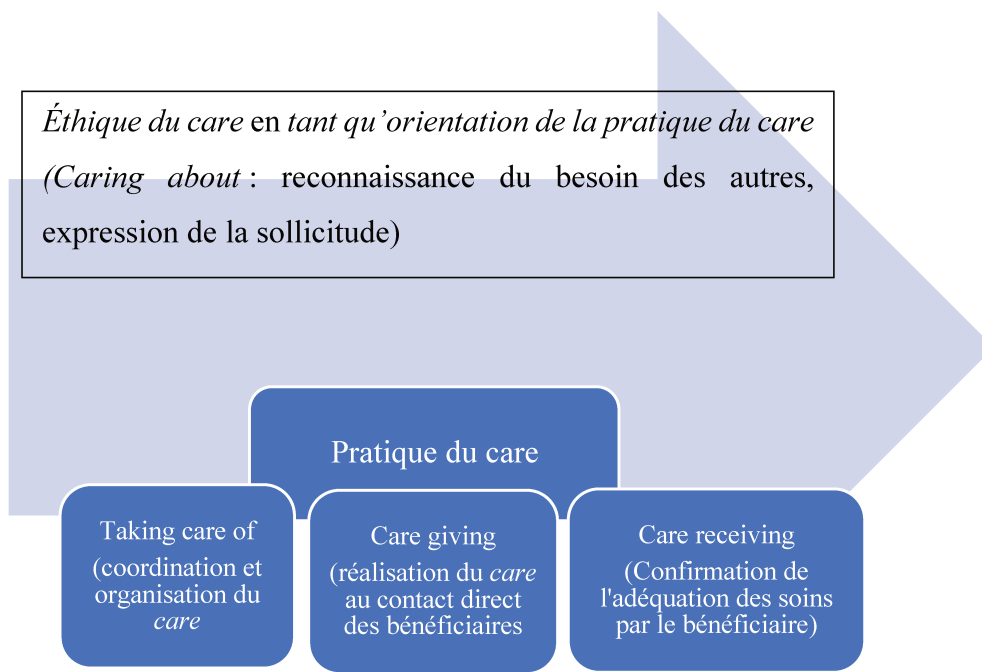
Éthique du care en tant qu'orientation de la pratique du care (Caring about : reconnaissance du besoin des autres, expression de la sollicitude)

Pratique du care

Taking care of (coordination et organisation du care

Care giving (réalisation du care au contact direct des bénéficiaires

Care receiving (Confirmation de l'adéquation des soins par le bénéficiaire)